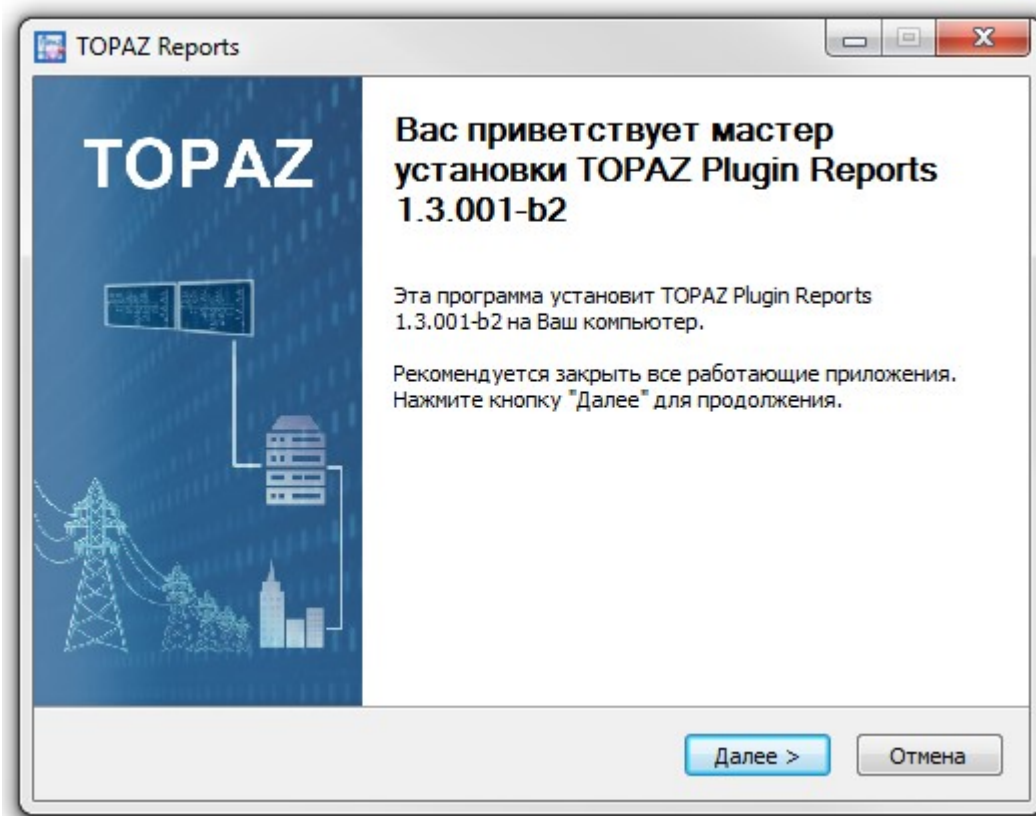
TOPAZ Reports

TOPAZ

Вас приветствует мастер установки TOPAZ Plugin Reports 1.3.001-b2

Эта программа установит TOPAZ Plugin Reports 1.3.001-b2 на Ваш компьютер.

Рекомендуется закрыть все работающие приложения. Нажмите кнопку "Далее" для продолжения.

Далее >

Отмена